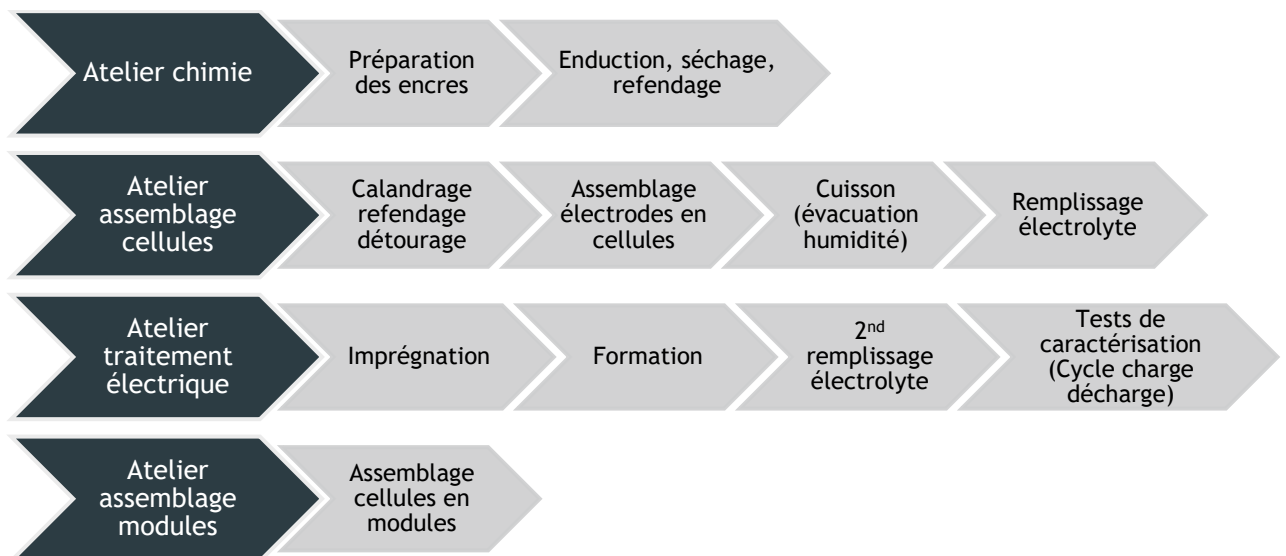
Atelier chimie

Préparation des encres

Enduction, séchage, refendage

Atelier assemblage cellules

Calandrage refendage détourage

Assemblage électrodes en cellules

Cuisson (évacuation humidité)

Remplissage électrolyte

Atelier traitement électrique

Imprégnation

Formation

2$^{nd}$ remplissage électrolyte

Tests de caractérisation (Cycle charge décharge)

Atelier assemblage modules

Assemblage cellules en modules